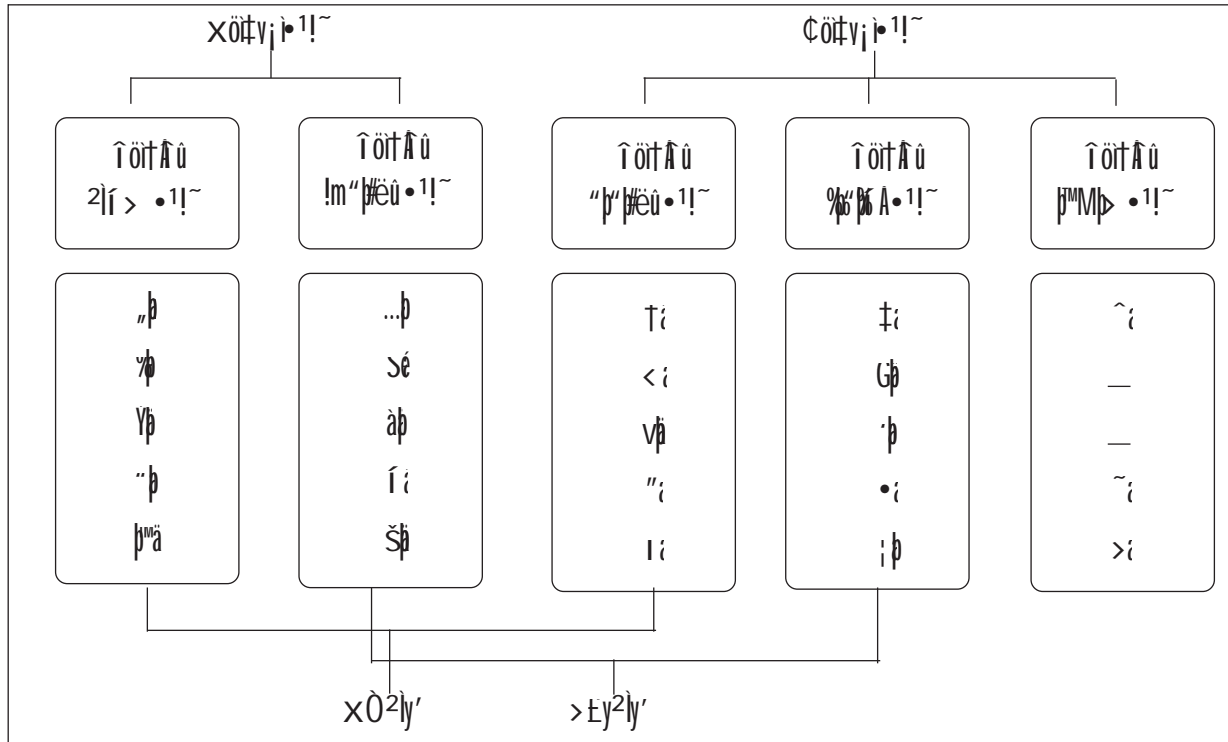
Xöi‡v¡ì•¹!˜

¢öi‡v¡ì•¹!˜

îöi†Âû
²ìí > •¹!˜

îöi†Âû
!m"þ#ëû•¹!˜

îöi†Âû
"þ"þ#ëû•¹!˜

îöi†Âû
%þ"þ Â•¹!˜

îöi†Âû
þ™Mþ •¹!˜

„þ
%þ
Yþ
¨þ
þ™ä

…þ
Ɔé
àþ
íä
Šþ

†ä
<ä
vþ
"ä
ıä

‡ä
Gþ
·þ
•ä
¡þ

ˆä
—
—
˜ä
>ä

XÒ²ìy'

>£y²ìy'